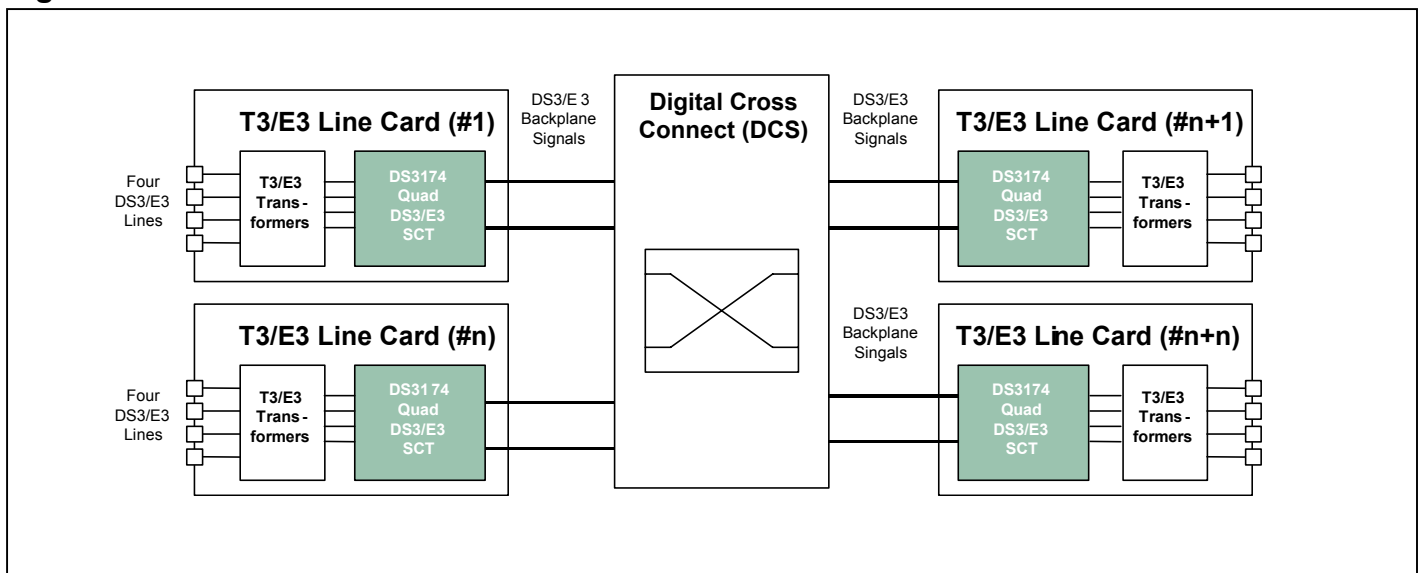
T3/E3 Line Card (#1)

Four DS3/E3 Lines

T3/E3 Trans-formers

DS3174 Quad DS3/E3 SCT

DS3/E 3 Backplane Signals

Digital Cross Connect (DCS)

DS3/E3 Backplane Signals

T3/E3 Line Card (#n+1)

DS3174 Quad DS3/E3 SCT

T3/E3 Trans-formers

T3/E3 Line Card (#n)

Four DS3/E3 Lines

T3/E3 Trans-formers

DS3174 Quad DS3/E3 SCT

DS3/E3 Backplane Singals

T3/E3 Line Card (#n+n)

DS3174 Quad DS3/E3 SCT

T3/E3 Trans-formers